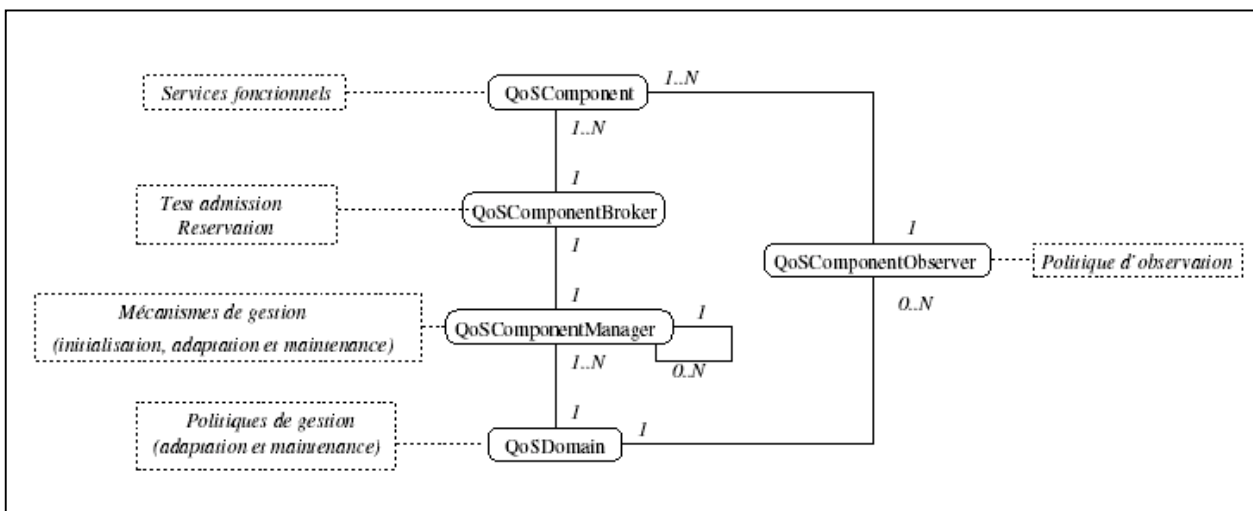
Services fonctionnels

QoSComponent

1..N

1..N

1

Test admission
Reservation

QoSComponentBroker

1

1

Mécanismes de gestion
(initialisation, adaptation et maintenance)

QoSComponentManager

1

0..N

1..N

1

Politiques de gestion
(adaptation et maintenance)

QoSDomain

1

1

QoSComponentObserver

Politique d' observation

0..N